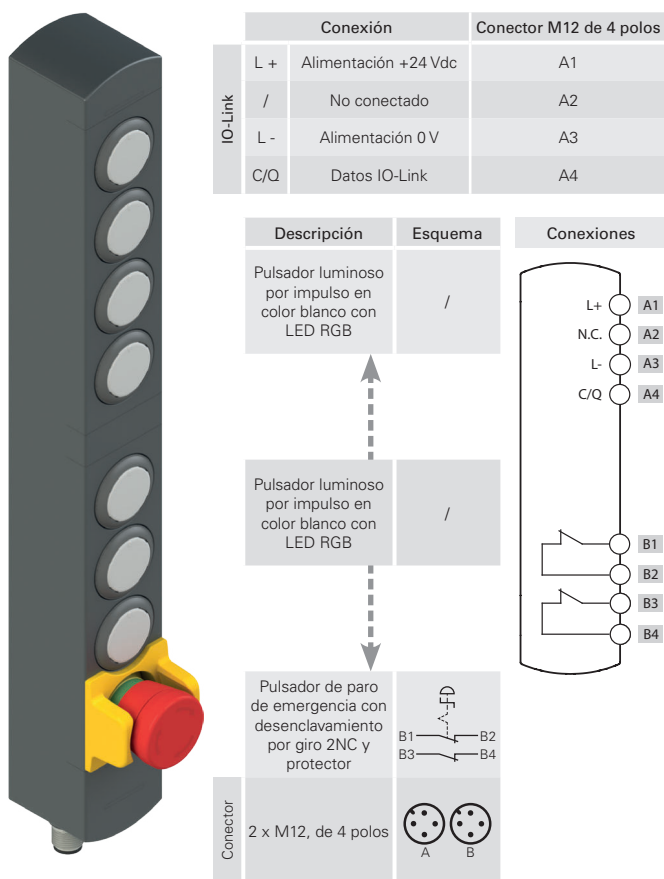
| | | Conexión | Conector M12 de 4 polos |
|---|---|---|---|
| IO-Link | L + | Alimentación +24 Vdc | A1 |
| | / | No conectado | A2 |
| | L - | Alimentación 0 V | A3 |
| | C/Q | Datos IO-Link | A4 |

| | Descripción | Esquema |
|---|---|---|
| | Pulsador luminoso por impulso en color blanco con LED RGB | / |
| | Pulsador luminoso por impulso en color blanco con LED RGB | / |
| | Pulsador de paro de emergencia con desenclavamiento por giro 2NC y protector | B1 B2 B3 B4 |
| Conector | 2 x M12, de 4 polos | A B |

Conexiones

L+ A1
N.C. A2
L- A3
C/Q A4
B1
B2
B3
B4